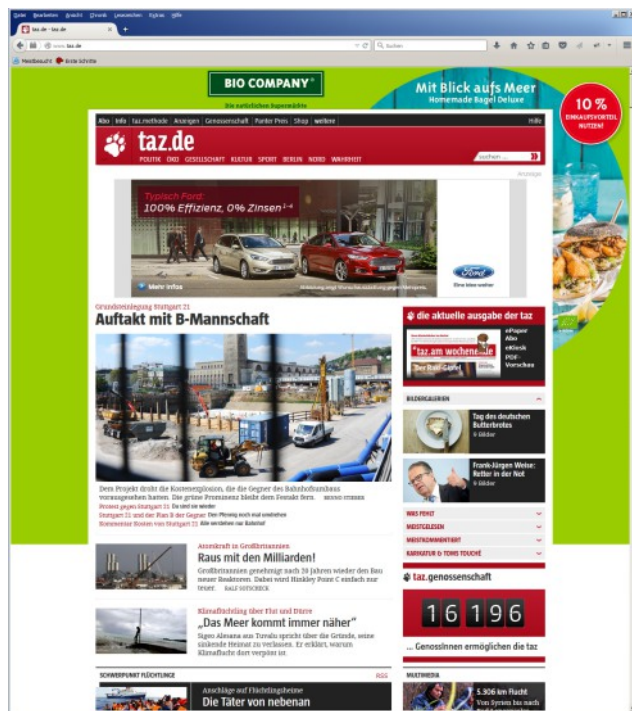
Datei Bearbeiten Ansicht Chronik Lesezeichen Extras Hilfe

taz.de - taz.de

www.taz.de

Suchen

Meistbesucht Erste Schritte

BIO COMPANY

Die natürlichen Supermärkte

Mit Blick aufs Meer
Homemade Bagel Deluxe

10 %
EINKAUFSVORTEIL NUTZEN!

Abo Info taz.methode Anzeigen Genossenschaft Panter Preis Shop weitere Hilfe

taz.de

POLITIK ÖKO GESELLSCHAFT KULTUR SPORT BERLIN NORD WAHRHEIT

suchen ...

Anzeige

Typisch Ford:
100% Effizienz, 0% Zinsen$^{1-4}$

Mehr Infos

Ford
Eine Idee weiter

Grundsteinlegung Stuttgart 21

Auftakt mit B-Mannschaft

Dem Projekt droht die Kostenexplosion, die die Gegner des Bahnhofsumbaus vorausgesehen hatten. Die grüne Prominenz bleibt dem Festakt fern. BENNO STIEBER

Protest gegen Stuttgart 21 Da sind sie wieder
Stuttgart 21 und der Plan B der Gegner Der Pfennig noch mal umdrehen
Kommentar Kosten von Stuttgart 21 Alle verdienen am Bahnhof

die aktuelle ausgabe der taz

ePaper
Abo
eKiosk
PDF-Vorschau

taz.am wochenende

BILDERGALERIEN

Tag des deutschen Butterbrotes
9 Bilder

Frank-Jürgen Weise: Retter in der Not
9 Bilder

WAS FEHLT
MEISTGELESEN
MEISTKOMMENTIERT
KARIKATUR © TOMS TOUCHÉ

Atomkraft in Großbritannien

Raus mit den Milliarden!

Großbritannien genehmigt nach 39 Jahren wieder den Bau neuer Reaktoren. Dabei wird Hinkley Point C einfach nur teuer. RALF SOTSCHECK

Klimaflüchtling über Flut und Dürre

„Das Meer kommt immer näher“

Sigeo Alesana aus Tuvalu spricht über die Gründe, seine sinkende Heimat zu verlassen. Er erklärt, warum Klimaflucht dort verpönt ist.

taz.genossenschaft

16196

... GenossInnen ermöglichen die taz

SCHWERPUNKT FLÜCHTLINGE

RSS

Anschläge auf Flüchtlingsheime

Die Täter von nebenan

MULTIMEDIA

5.306 km Flucht
Von Syrien bis nach